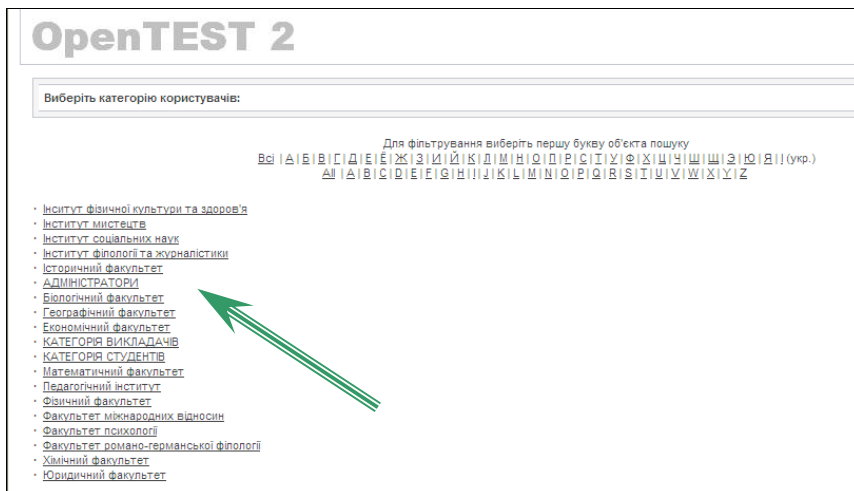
OpenTEST 2

Виберіть категорію користувачів:

Для фільтрування виберіть першу букву об'єкта пошуку
Всі | А | Б | В | Г | Д | Е | Ё | Ж | З | И | Й | К | Л | М | Н | О | П | Р | С | Т | У | Ф | Х | Ц | Ч | Ш | Щ | Э | Ю | Я | І (укр.)
All | A | B | C | D | E | F | G | H | I | J | K | L | M | N | O | P | Q | R | S | T | U | V | W | X | Y | Z

· Інститут фізичної культури та здоров'я
· Інститут мистецтв
· Інститут соціальних наук
· Інститут філології та журналістики
· Історичний факультет
· АДМІНІСТРАТОРИ
· Біологічний факультет
· Географічний факультет
· Економічний факультет
· КАТЕГОРІЯ ВИКЛАДАЧІВ
· КАТЕГОРІЯ СТУДЕНТІВ
· Математичний факультет
· Педагогічний інститут
· Фізичний факультет
· Факультет міжнародних відносин
· Факультет психології
· Факультет романо-германської філології
· Хімічний факультет
· Юридичний факультет